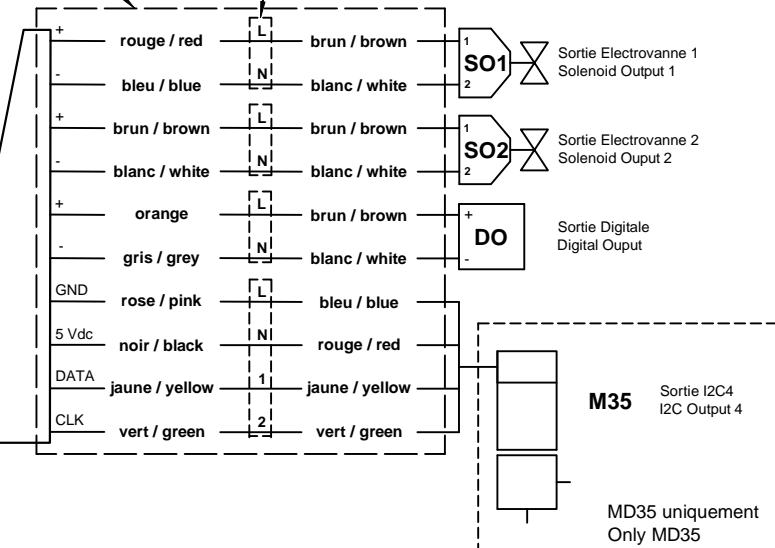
+ rouge / red L brun / brown
- bleu / blue N blanc / white
SO1 1 2
Sortie Electrovanne 1
Solenoid Output 1

+ brun / brown L brun / brown
- blanc / white N blanc / white
SO2 1 2
Sortie Electrovanne 2
Solenoid Ouput 2

+ orange L brun / brown
- gris / grey N blanc / white
DO + -
Sortie Digitale
Digital Ouput

GND rose / pink L bleu / blue
5 Vdc noir / black N rouge / red
DATA jaune / yellow 1 jaune / yellow
CLK vert / green 2 vert / green

M35
Sortie I2C4
I2C Output 4

MD35 uniquement
Only MD35